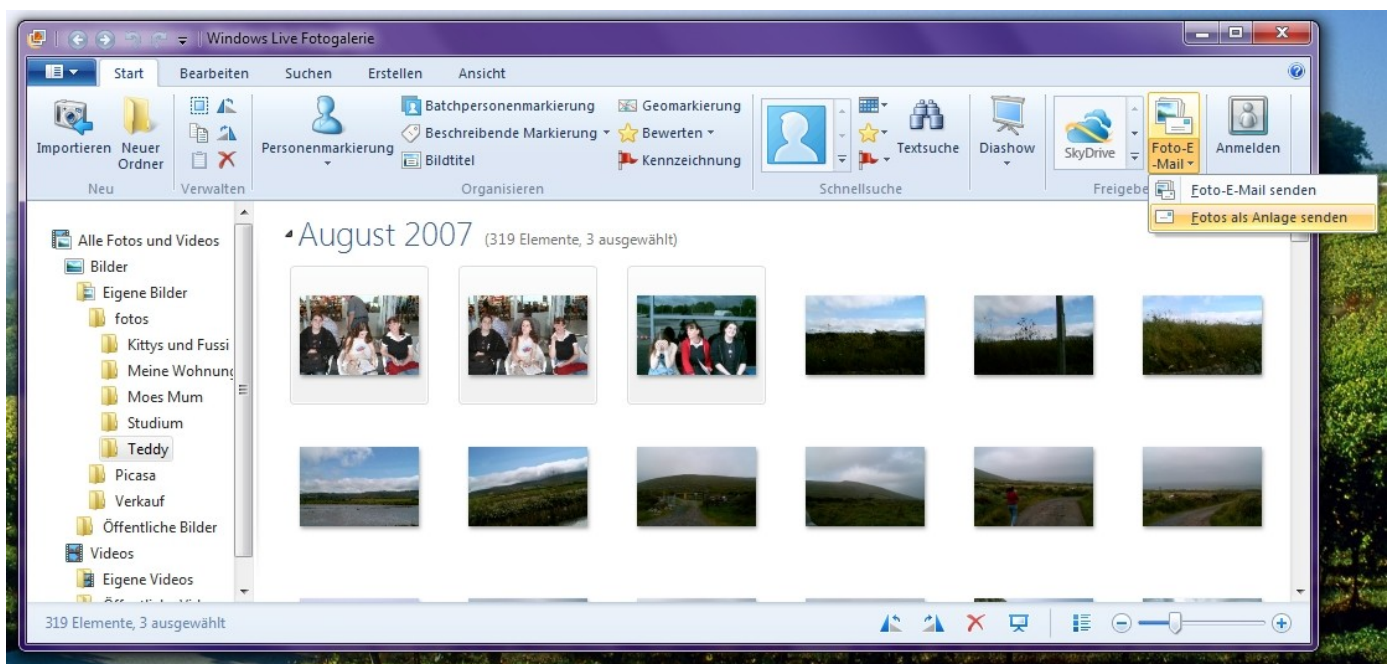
Windows Live Fotogalerie

Start Bearbeiten Suchen Erstellen Ansicht

Importieren Neuer Ordner
Neu
Verwalten

Personenmarkierung
Batchpersonenmarkierung
Beschreibende Markierung
Bildtitel
Geomarkierung
Bewerten
Kennzeichnung
Organisieren

Textsuche
Schnellsuche

Diashow

SkyDrive

Foto-E-Mail

Anmelden

Freigebe

Foto-E-Mail senden
Fotos als Anlage senden

Alle Fotos und Videos
Bilder
Eigene Bilder
fotos
Kittys und Fussi
Meine Wohnung
Moes Mum
Studium
Teddy
Picasa
Verkauf
Öffentliche Bilder
Videos
Eigene Videos
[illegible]

August 2007 (319 Elemente, 3 ausgewählt)

319 Elemente, 3 ausgewählt